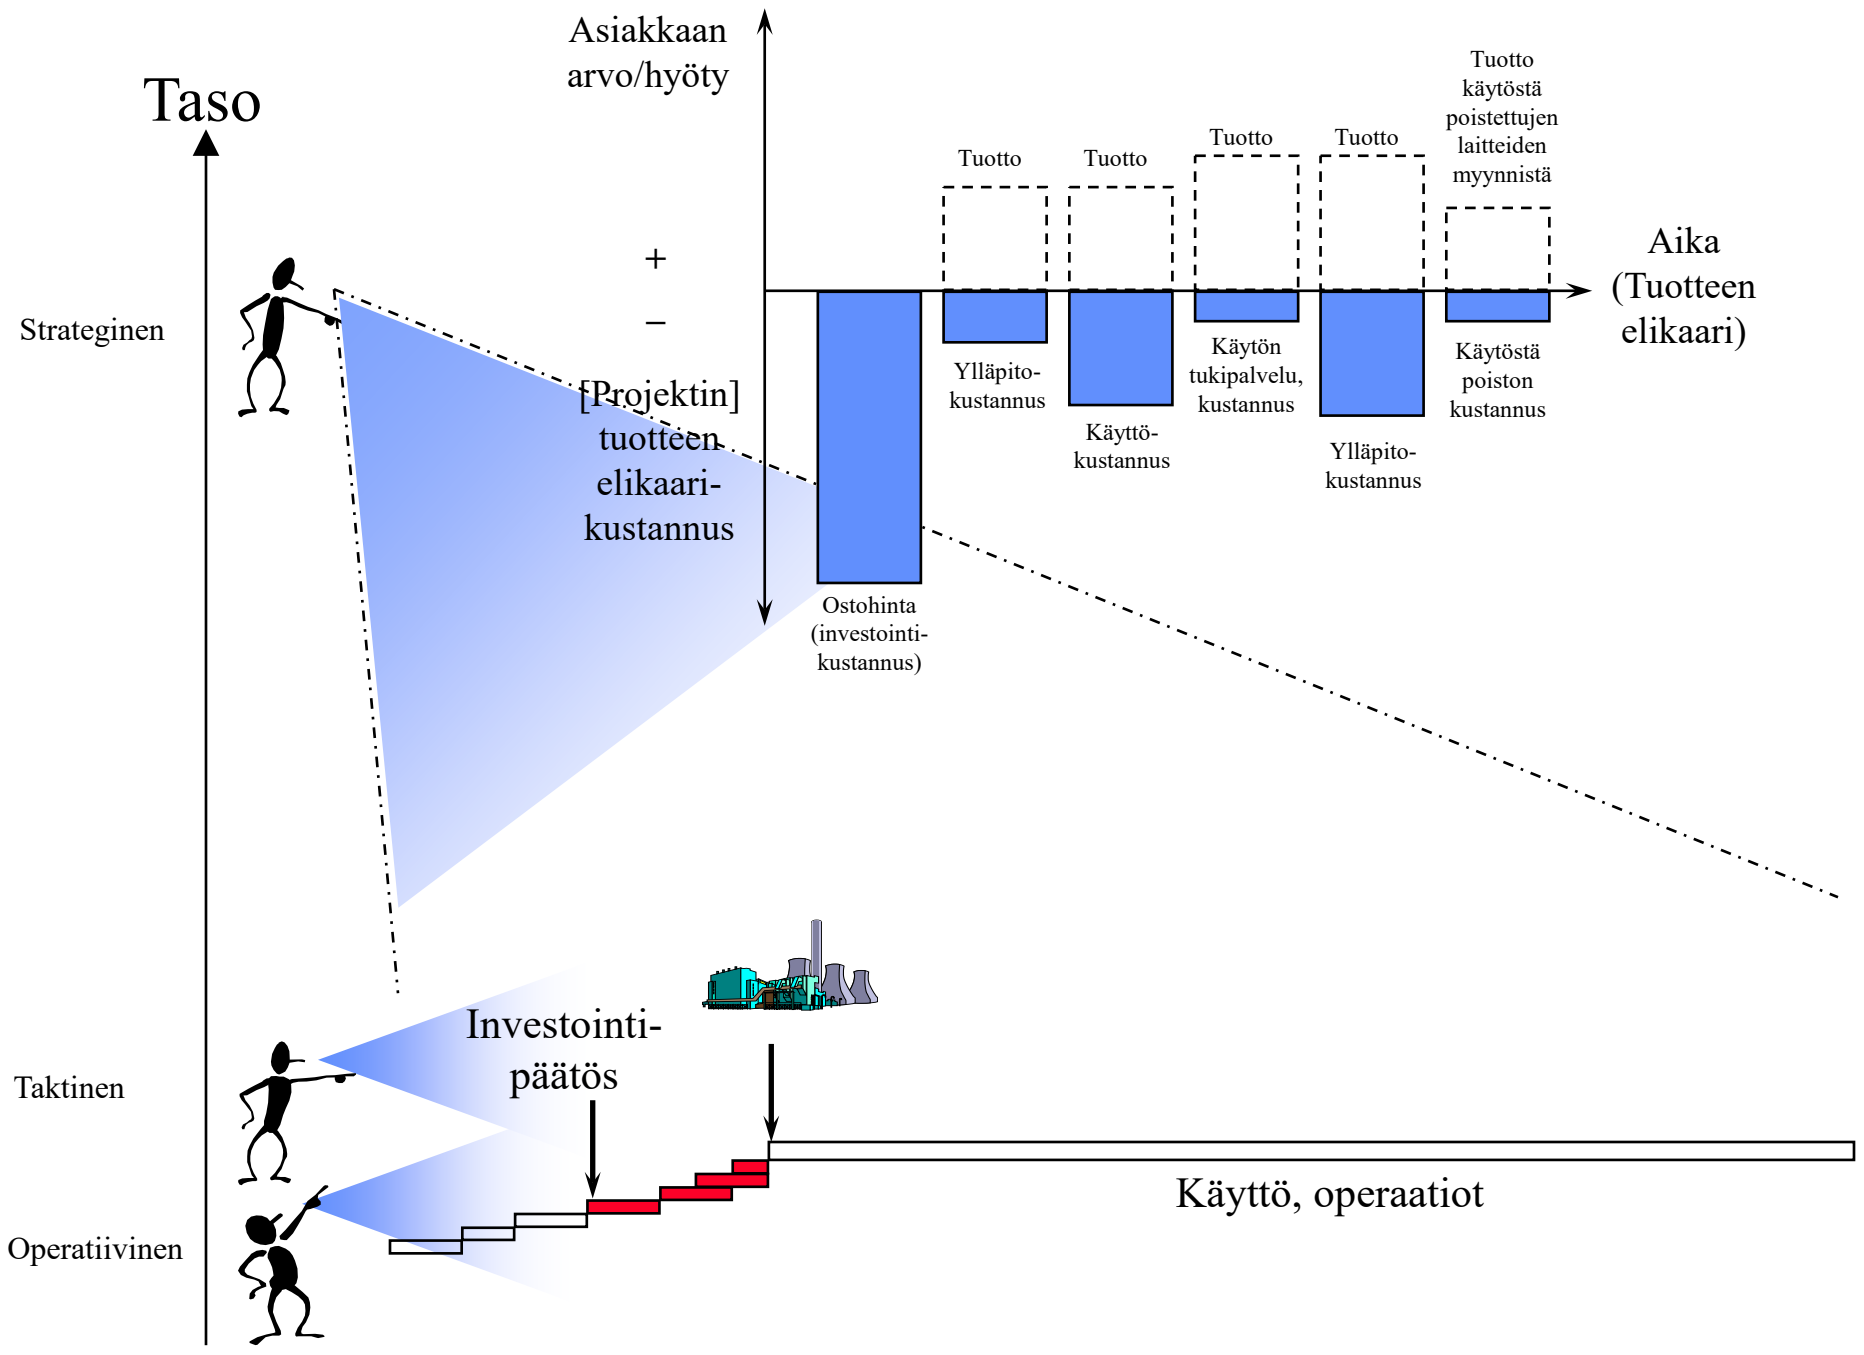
Taso

Asiakkaan arvo/hyöty

Strateginen

Taktinen

Operatiivinen

+

–

[Projektin] tuotteen elikaarikustannus

Tuotto

Tuotto

Tuotto

Tuotto

Tuotto käytöstä poistettujen laitteiden myynnistä

Aika (Tuotteen elikaari)

Ostohinta (investointikustannus)

Ylläpitokustannus

Käyttökustannus

Käytön tukipalvelu, kustannus

Ylläpitokustannus

Käytöstä poiston kustannus

Investointipäätös

Käyttö, operaatiot